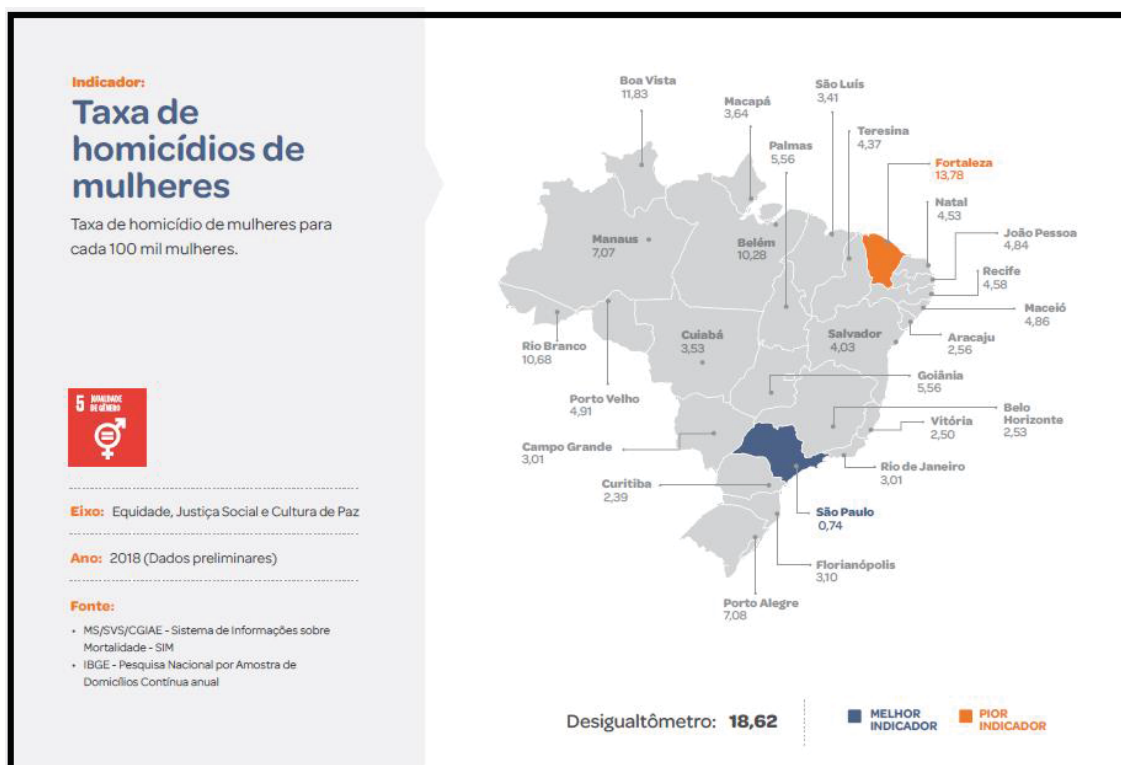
Indicador:

Taxa de homicídios de mulheres

Taxa de homicídio de mulheres para cada 100 mil mulheres.

5 IGUALDADE DE GÊNERO

Eixo: Equidade, Justiça Social e Cultura de Paz

Ano: 2018 (Dados preliminares)

Fonte:

- MS/SVS/CGIAE - Sistema de Informações sobre Mortalidade - SIM
- IBGE - Pesquisa Nacional por Amostra de Domicílios Contínua anual

Boa Vista 11,83

Macapá 3,64

São Luís 3,41

Teresina 4,37

Palmas 5,56

Fortaleza 13,78

Natal 4,53

João Pessoa 4,84

Manaus 7,07

Belém 10,28

Recife 4,58

Maceió 4,86

Aracaju 2,56

Rio Branco 10,68

Cuiabá 3,53

Salvador 4,03

Goiânia 5,56

Porto Velho 4,91

Belo Horizonte 2,53

Vitória 2,50

Campo Grande 3,01

Rio de Janeiro 3,01

Curitiba 2,39

São Paulo 0,74

Florianópolis 3,10

Porto Alegre 7,08

Desigualtômetro: 18,62

MELHOR INDICADOR

PIOR INDICADOR